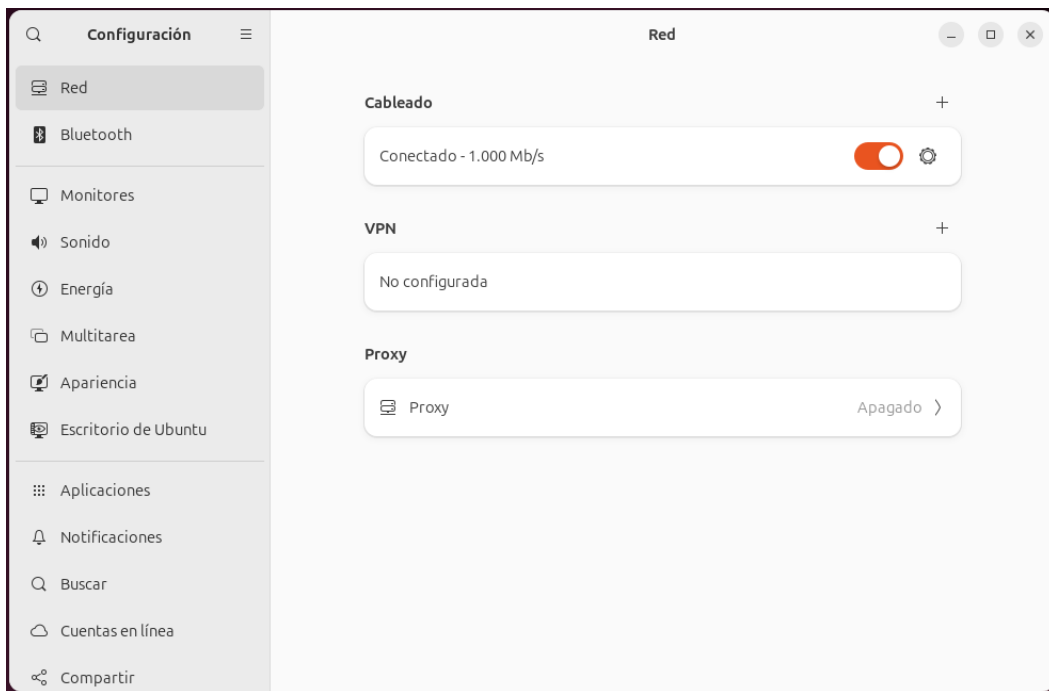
Configuración

Red

Bluetooth

Monitores

Sonido

Energía

Multitarea

Apariencia

Escritorio de Ubuntu

Aplicaciones

Notificaciones

Buscar

Cuentas en línea

Compartir

Red

Cableado +

Conectado - 1.000 Mb/s

VPN +

No configurada

Proxy

Proxy Apagado